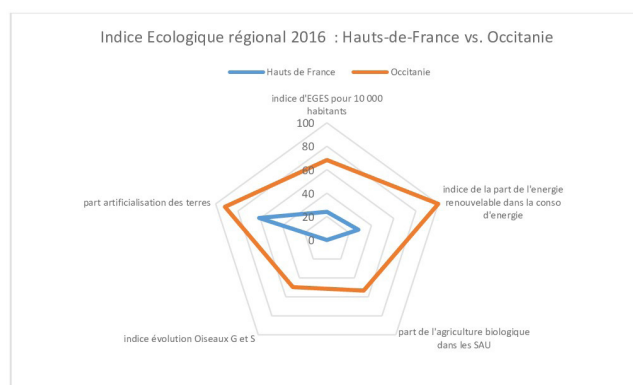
Indice Ecologique régional 2016 : Hauts-de-France vs. Occitanie

Hauts de France
Occitanie

indice d'EGES pour 10 000 habitants

100
80
60
40
20
0

indice de la part de l'energie renouvelable dans la conso d'energie

part de l'agriculture biologique dans les SAU

indice évolution Oiseaux G et S

part artificialisation des terres